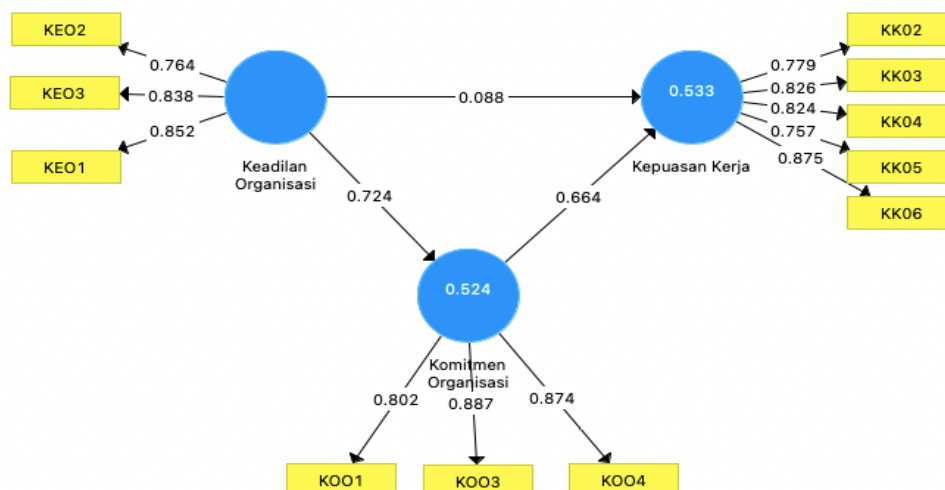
KEO2
0.764
KEO3
0.838
0.852
KEO1
Keadilan Organisasi
0.088
0.533
Kepuasan Kerja
0.779
KK02
0.826
KK03
0.824
KK04
0.757
KK05
0.875
KK06
0.724
0.664
0.524
Komitmen Organisasi
0.802
0.887
0.874
KOO1
KOO3
KOO4